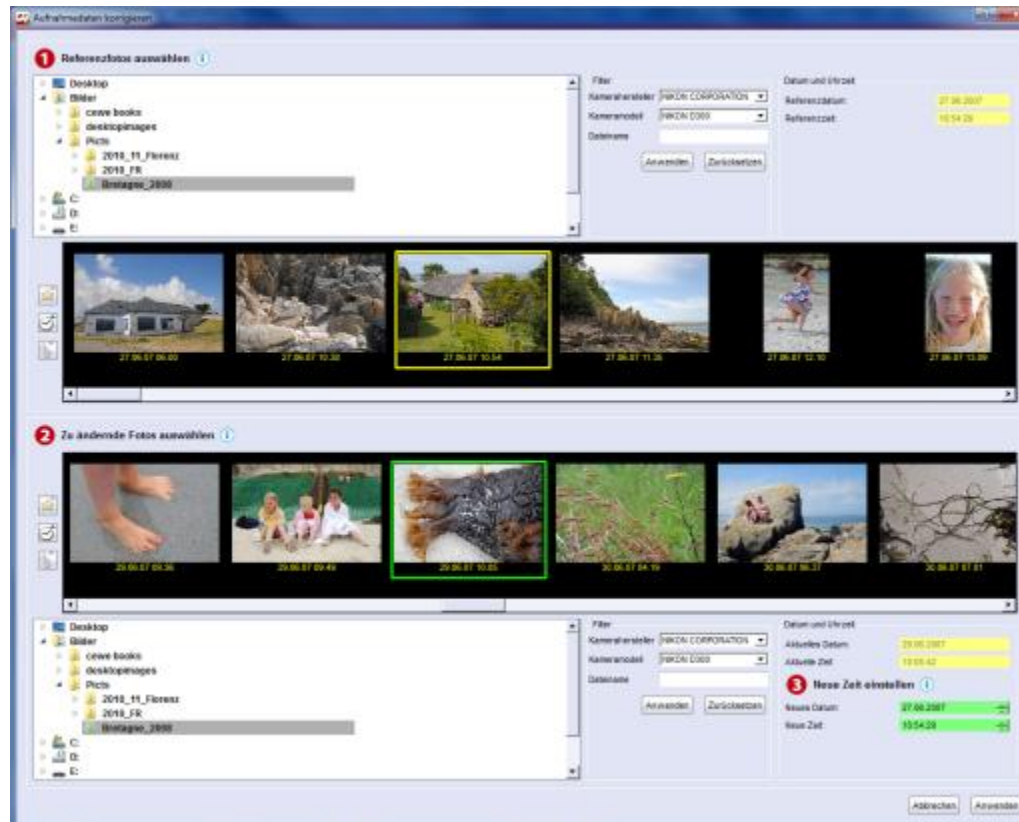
Aufnahmedaten korrigieren

1 Referenzfotos auswählen

Desktop
Bilder
cewe books
desktopimages
Picts
2010_11_Florenz
2010_FR
Bretagne_2008
C:
D:
E:

Filter
Kamerahersteller NIKON CORPORATION
Kameramodell NIKON D300
Dateiname
Anwenden Zurücksetzen

Datum und Uhrzeit
Referenzdatum: 27.06.2007
Referenzzeit: 10:54:28

27.06.07 09:00
27.06.07 10:38
27.06.07 10:54
27.06.07 11:36
27.06.07 12:10
27.06.07 13:09

2 Zu ändernde Fotos auswählen

29.06.07 09:36
29.06.07 09:49
29.06.07 10:05
30.06.07 04:19
30.06.07 06:37
30.06.07 07:01

Desktop
Bilder
cewe books
desktopimages
Picts
2010_11_Florenz
2010_FR
Bretagne_2008
C:
D:
E:

Filter
Kamerahersteller NIKON CORPORATION
Kameramodell NIKON D300
Dateiname
Anwenden Zurücksetzen

Datum und Uhrzeit
Aktuelles Datum: 29.06.2007
Aktuelle Zeit: 10:05:42

3 Neue Zeit einstellen
Neues Datum: 27.06.2007
Neue Zeit: 10:54:28

Abbrechen Anwenden